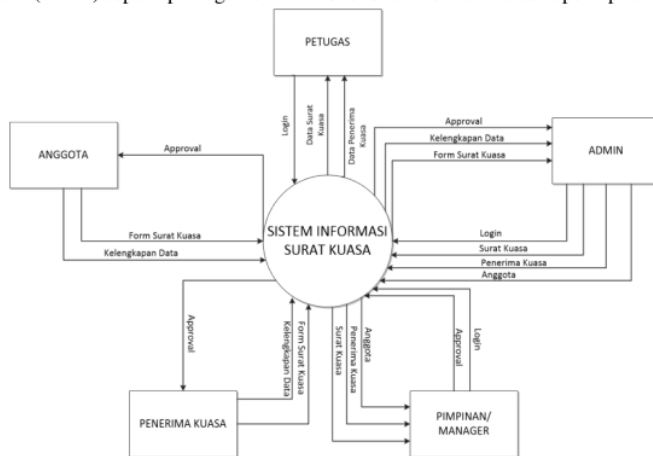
PETUGAS

Login

Data Surat Kuasa

Data Penerima Kuasa

ANGGOTA

Approval

Approval

Kelengkapan Data

Form Surat Kuasa

ADMIN

Form Surat Kuasa

Kelengkapan Data

SISTEM INFORMASI SURAT KUASA

Login

Surat Kuasa

Penerima Kuasa

Anggota

Approval

Form Surat Kuasa

Kelengkapan Data

Anggota

Penerima Kuasa

Surat Kuasa

Approval

Login

PENERIMA KUASA

PIMPINAN/ MANAGER